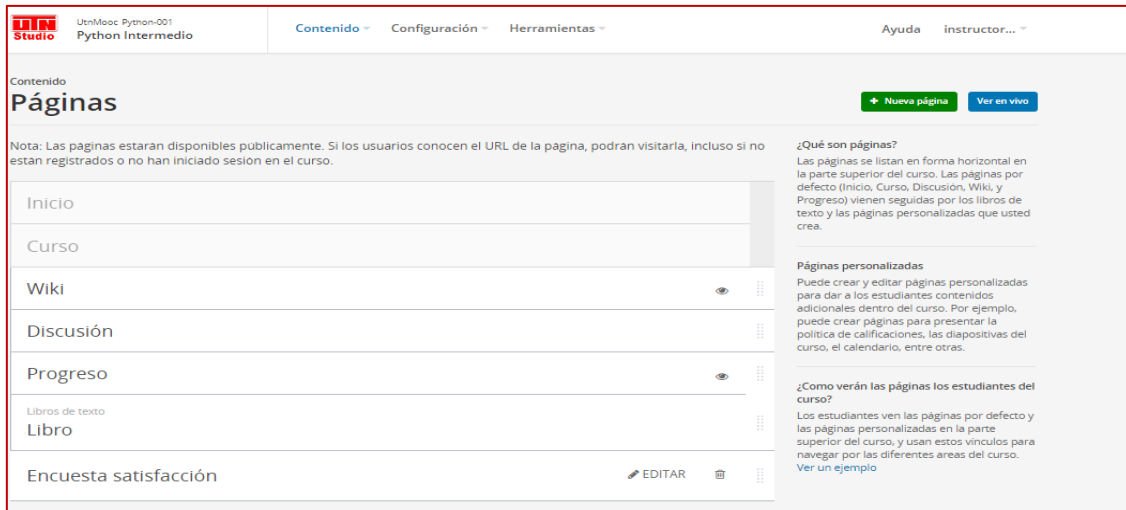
UTN Studio
UtnMooc Python-001
Python Intermedio

Contenido
Configuración
Herramientas

Ayuda
instructor...

Contenido
Páginas

+ Nueva página
Ver en vivo

Nota: Las paginas estaran disponibles publicamente. Si los usuarios conocen el URL de la pagina, podran visitarla, incluso si no estan registrados o no han iniciado sesion en el curso.

Inicio
Curso
Wiki
Discusión
Progreso
Libros de texto
Libro
Encuesta satisfacción
EDITAR

¿Qué son páginas?
Las páginas se listan en forma horizontal en la parte superior del curso. Las páginas por defecto (Inicio, Curso, Discusión, Wiki, y Progreso) vienen seguidas por los libros de texto y las páginas personalizadas que usted crea.

Páginas personalizadas
Puede crear y editar páginas personalizadas para dar a los estudiantes contenidos adicionales dentro del curso. Por ejemplo, puede crear páginas para presentar la politica de calificaciones, las diapositivas del curso, el calendario, entre otras.

¿Como verán las páginas los estudiantes del curso?
Los estudiantes ven las páginas por defecto y las páginas personalizadas en la parte superior del curso, y usan estos vinculos para navegar por las diferentes areas del curso.
Ver un ejemplo